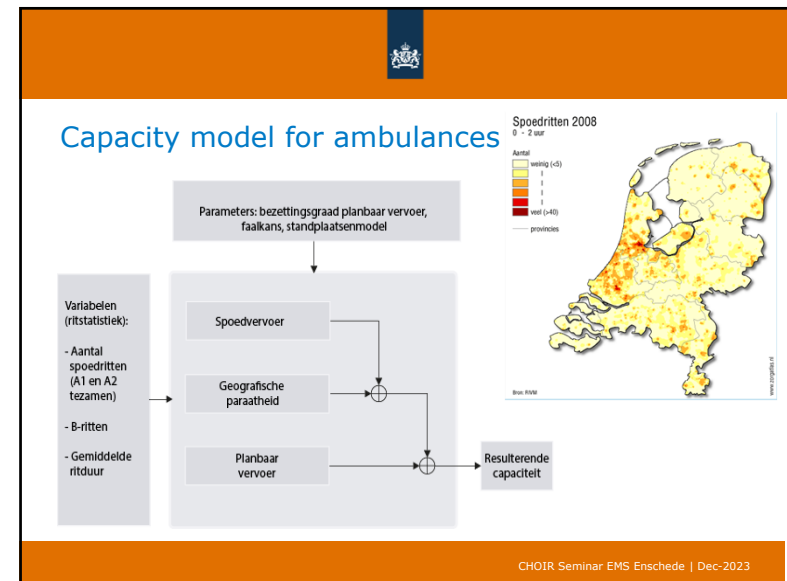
Capacity model for ambulances

Parameters: bezettingsgraad planbaar vervoer, faalkans, standplaatsenmodel

Variabelen (ritstatistiek):

- Aantal spoedritten (A1 en A2 tezamen)

- B-ritten

- Gemiddelde ritduur

Spoedvervoer

Geografische paraatheid

Planbaar vervoer

Resulterende capaciteit

Spoedritten 2008
0 - 2 uur

Aantal
weinig (<5)
veel (>40)
provincies

Bron: RIVM

www.zorgatlas.nl

CHOIR Seminar EMS Enschede | Dec-2023